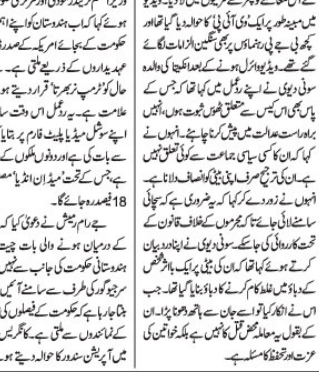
ہونے کیا کہ اب ہندوستان کی جانب سے
حکومت کے بجائے امریکہ کے صدر
عہدیداروں کے ذریعے ملتی ہے۔
حال کو ٹرمپ نے بڑھا کر قرار دیا ہے
علامت ہے۔ یہ ردعمل اس وقت سامنے
آیا جب سوشل میڈیا پلیٹ فارم پر بتایا گیا
سے بات کی ہے اور دونوں ملکوں کے
ہے۔ جس کے تحت 'میڈ ان انڈیا' مصنوعات پر
18 فیصد رہ جائے گا۔

جے رام رمیش نے دعویٰ کیا کہ
کے درمیان ہونے والی بات چیت
ہندوستانی حکومت کی جانب سے
سرجیوگور کی طرف سے سامنے آئیں
بنتا جارہا ہے کہ حکومت کے فیصلوں کی
کے نمائندوں سے ملتی ہے۔ کانگریس
میں آپریشن سندور کا حوالہ دیتے ہوئے

میں مبینہ طور پر ایک وی آئی پی کا حوالہ دیا گیا تھا اور
کچھ بی جے پی رہنماؤں پر بھی سنگین الزامات لگائے
گئے تھے۔ ویڈیو وائرل ہونے کے بعد انکیتا کی والدہ
سونی دیوی نے اپنے ردعمل میں کہا تھا کہ جس کے
پاس بھی اس کیس سے متعلق ٹھوس شواہد ہیں، انہیں
براہ راست عدالت میں پیش کرنا چاہیے۔ انہوں نے
کہا کہ ان کا کسی سیاسی جماعت سے کوئی تعلق نہیں
ہے۔ ان کی ترجیح صرف اپنی بیٹی کو انصاف دلانا ہے۔
انہوں نے زور دے کر کہا کہ یہ ضروری ہے کہ سچائی
سامنے لائی جائے تاکہ مجرموں کے خلاف قانون کے
تحت کارروائی کی جاسکے۔ سونی دیوی نے اپنا دردبیان
کرتے ہوئے کہا تھا کہ ان کی بیٹی پر ایک بااثر شخص
کے دباؤ میں غلط کام کرنے کا دباؤ بنایا گیا تھا۔ جب
اس نے انکار کیا تو اسے جان سے ہاتھ دھونا پڑا۔ ان
کے بقول یہ معاملہ محض قتل کا نہیں ہے بلکہ خواتین کی
عزت اور تحفظ کا مسئلہ ہے۔